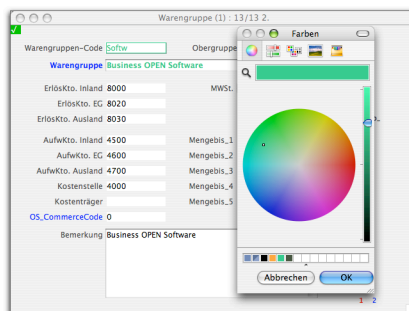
Warengruppe (1) : 13/13 2.

Warengruppen-Code Softw
Obergruppe
Warengruppe Business OPEN Software

ErlösKto. Inland 8000
MWSt.
ErlösKto. EG 8020
ErlösKto. Ausland 8030

AufwKto. Inland 4500
Mengebis_1
AufwKto. EG 4600
Mengebis_2
AufwKto. Ausland 4700
Mengebis_3
Kostenstelle 4000
Mengebis_4
Kostenträger
Mengebis_5
OS_CommerceCode 0

Bemerkung Business OPEN Software

Farben

Abbrechen
OK

1 2